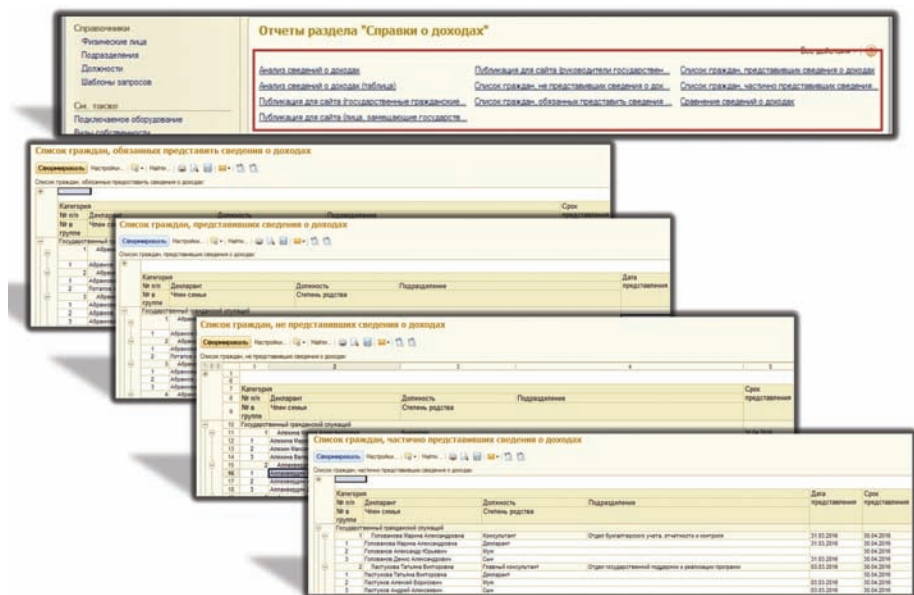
Справочники
Физические лица
Подразделения
Должности
Шаблоны запросов

См. также
Подключаемое оборудование
Виды собственности

Отчеты раздела "Справки о доходах"

Все действия

Анализ сведений о доходах
Анализ сведений о доходах (таблица)
Публикация для сайта (государственные гражданские...
Публикация для сайта (лица, замещающие государств...
Публикация для сайта (руководители государствен...
Список граждан, не представивших сведения о дох...
Список граждан, обязанных представить сведения ...
Список граждан, представивших сведения о доходах
Список граждан, частично представивших сведения...
Сравнение сведений о доходах

Список граждан, обязанных представить сведения о доходах
Сформировать Настройки... Найти...
Список граждан, обязанных представить сведения о доходах
Категория
№ п/п Декларант Должность Подразделение
№ в группе Член семьи
Срок представления
Государственный

Список граждан, представивших сведения о доходах
Сформировать Настройки... Найти...
Список граждан, представивших сведения о доходах
Категория
№ п/п Декларант Должность Подразделение
№ в группе Член семьи Степень родства
Дата представления
Государственный гражданский служащий

Список граждан, не представивших сведения о доходах
Сформировать Настройки... Найти...
Список граждан, не представивших сведения о доходах
Категория
№ п/п Декларант Должность Подразделение
№ в группе Член семьи Степень родства
Срок представления
Государственный гражданский служащий

Список граждан, частично представивших сведения о доходах
Сформировать Настройки... Найти...
Список граждан, частично представивших сведения о доходах

| Категория | | | | | |
|---|---|---|---|---|---|
| № п/п Декларант / № в группе Член семьи | | Должность / Степень родства | Подразделение | Дата представления | Срок представления |
| Государственный гражданский служащий | | | | | |
| 1 | Голованова Марина Александровна | Консультант | Отдел бухгалтерского учета, отчетности и контроля | 31.03.2016 | 30.04.2016 |
| 1 | Голованова Марина Александровна | Декларант | | 31.03.2016 | 30.04.2016 |
| 2 | Голованов Александр Юрьевич | Муж | | | 30.04.2016 |
| 3 | Голованов Денис Александрович | Сын | | 31.03.2016 | 30.04.2016 |
| 2 | Пастухова Татьяна Викторовна | Главный консультант | Отдел государственной поддержки и реализации программ | 03.03.2016 | 30.04.2016 |
| 1 | Пастухова Татьяна Викторовна | Декларант | | | 30.04.2016 |
| 2 | Пастухов Алексей Борисович | Муж | | 03.03.2016 | 30.04.2016 |
| 3 | Пастухов Андрей Алексеевич | Сын | | 03.03.2016 | 30.04.2016 |